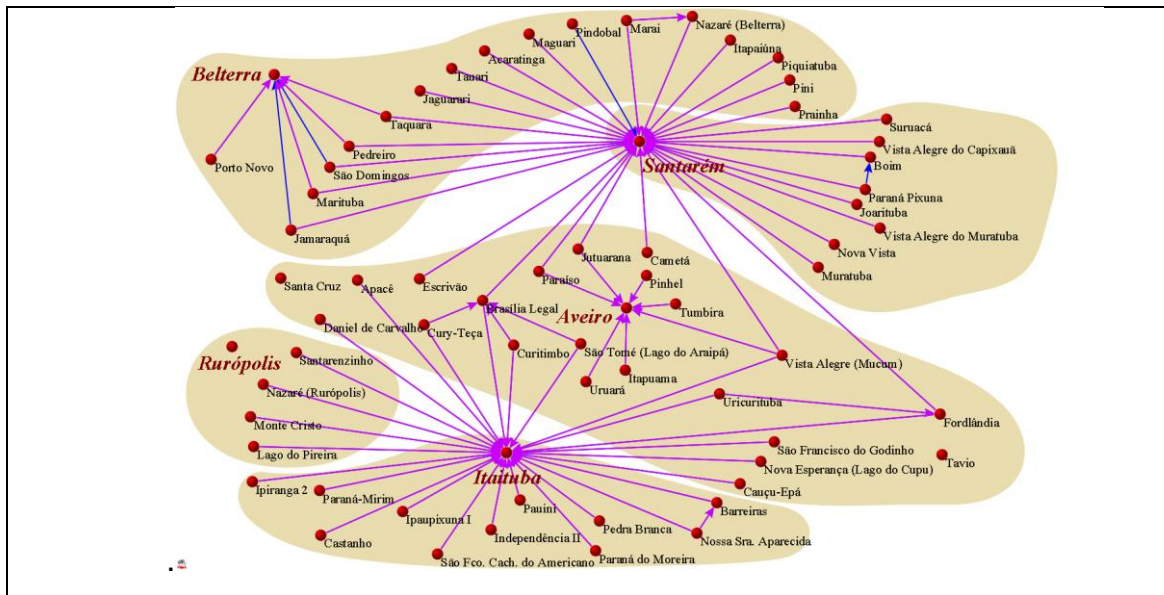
Belterra
Porto Novo
Tauari
Acaratinga
Maguari
Pindobal
Maraí
Nazaré (Belterra)
Itapaiúna
Piquiatuba
Pini
Prainha
Jaguarari
Taquara
Pedreiro
São Domingos
Marituba
Jamaraquá
Santarém
Suruacá
Vista Alegre do Capixauã
Boim
Paraná Pixuna
Joarituba
Vista Alegre do Muratuba
Nova Vista
Muratuba
Jutuarana
Cametá
Paraíso
Pinhel
Santa Cruz
Apacê
Escrivão
Brasília Legal
Aveiro
Tumbira
Daniel de Carvalho
Cury-Teça
Curitimbo
São Tomé (Lago do Araipá)
Vista Alegre (Mucum)
Rurópolis
Santarenzinho
Nazaré (Rurópolis)
Uruará
Itapuama
Uricurituba
Fordlândia
Monte Cristo
Lago do Pireira
São Francisco do Godinho
Nova Esperança (Lago do Cupu)
Tavio
Itaituba
Ipiranga 2
Paraná-Mirim
Ipaupixuna I
Pauini
Cauçu-Epá
Barreiras
Castanho
Independência II
Pedra Branca
Nossa Sra. Aparecida
São Fco. Cach. do Americano
Paraná do Moreira